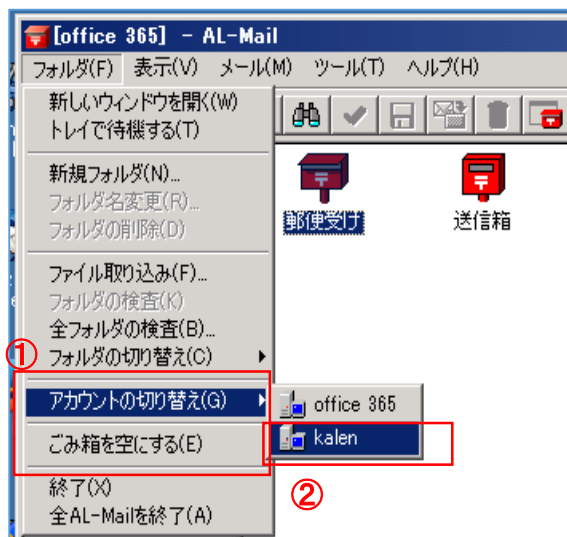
[office 365] - AL-Mail

フォルダ(F) 表示(V) メール(M) ツール(T) ヘルプ(H)

新しいウィンドウを開く(W)
トレイで待機する(T)

新規フォルダ(N)...
フォルダ名変更(R)...
フォルダの削除(D)

ファイル取り込み(F)...
フォルダの検査(K)
全フォルダの検査(B)...
フォルダの切り替え(C)

①

アカウントの切り替え(G)

ごみ箱を空にする(E)

終了(X)
全AL-Mailを終了(A)

郵便受け
送信箱

office 365
kalen

②